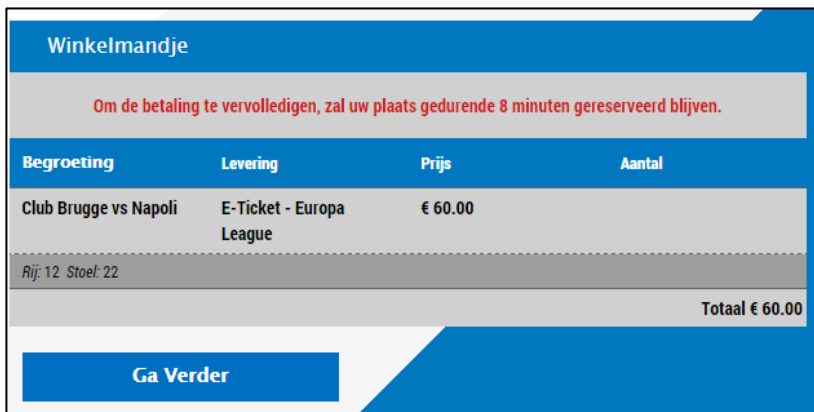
Winkelmandje

Om de betaling te vervolledigen, zal uw plaats gedurende 8 minuten gereserveerd blijven.

| Begroeting | Levering | Prijs | Aantal |
|---|---|---|---|
| Club Brugge vs Napoli | E-Ticket - Europa League | € 60.00 | |

Rij: 12 Stoel: 22

Totaal € 60.00

Ga Verder